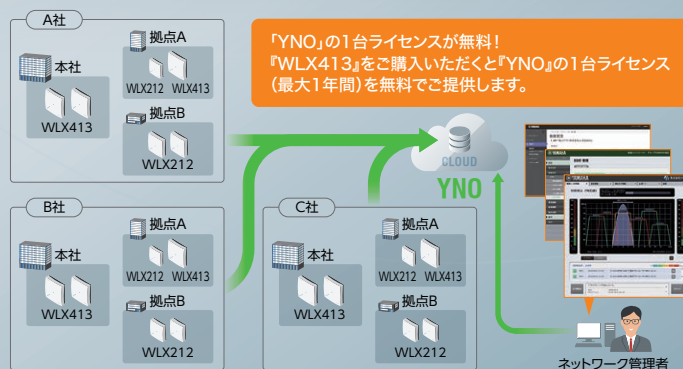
A社

本社

WLX413

拠点A

WLX212 WLX413

拠点B

WLX212

「YNO」の1台ライセンスが無料！
『WLX413』をご購入いただくと『YNO』の1台ライセンス（最大1年間）を無料でご提供します。

CLOUD

YNO

B社

本社

WLX413

拠点A

WLX212 WLX413

拠点B

WLX212

C社

本社

WLX413

拠点A

WLX212 WLX413

拠点B

WLX212

ネットワーク管理者